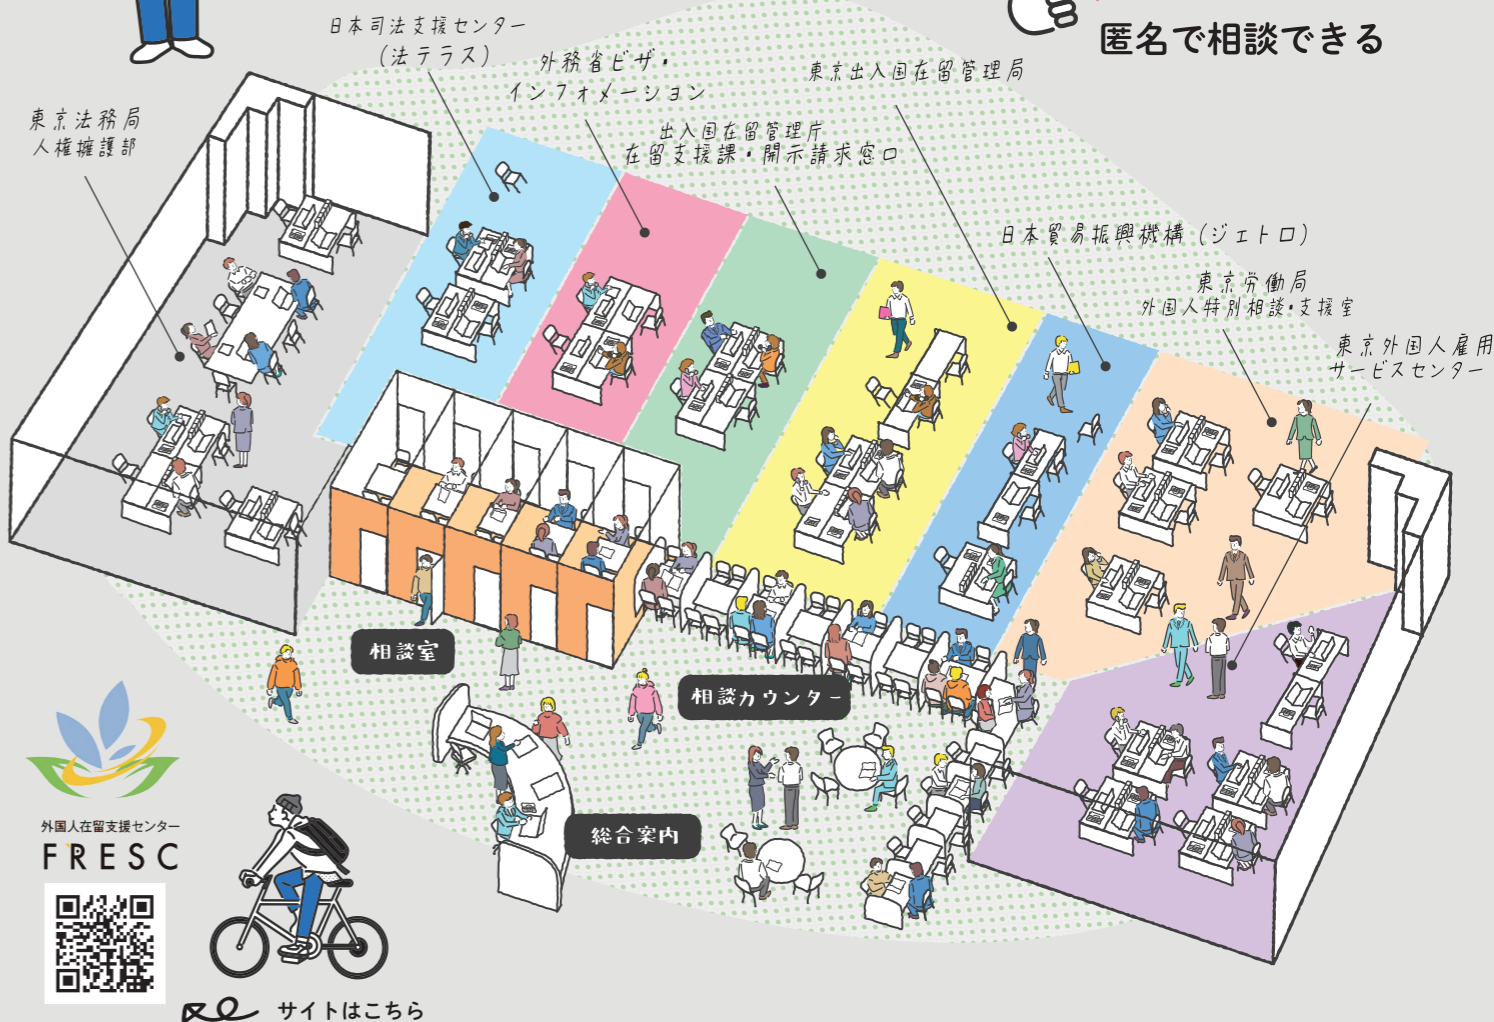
匿名で相談できる

日本司法支援センター
(法テラス)

外務省ビザ・
インフォメーション

東京出入国在留管理局

出入国在留管理庁
在留支援課・開示請求窓口

東京法務局
人権擁護部

日本貿易振興機構(ジェトロ)

東京労働局
外国人特別相談・支援室

東京外国人雇用
サービスセンター

相談室

相談カウンター

総合案内

外国人在留支援センター
FRESC

サイトはこちら